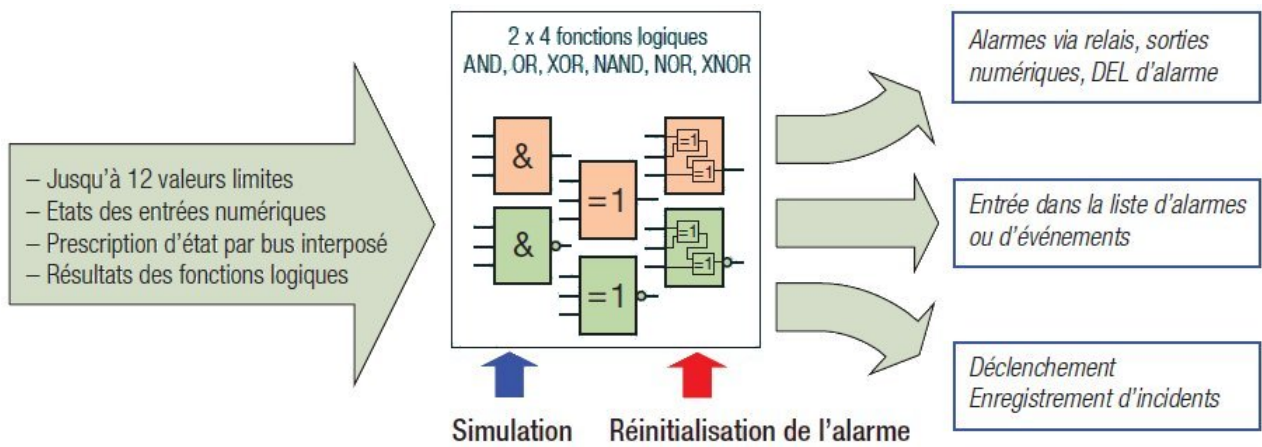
– Jusqu'à 12 valeurs limites
– Etats des entrées numériques
– Prescription d'état par bus interposé
– Résultats des fonctions logiques

2 x 4 fonctions logiques
AND, OR, XOR, NAND, NOR, XNOR

&

&

=1

=1

=1

=1

=1

=1

Simulation

Réinitialisation de l'alarme

Alarmes via relais, sorties numériques, DEL d'alarme

Entrée dans la liste d'alarmes ou d'événements

Déclenchement
Enregistrement d'incidents